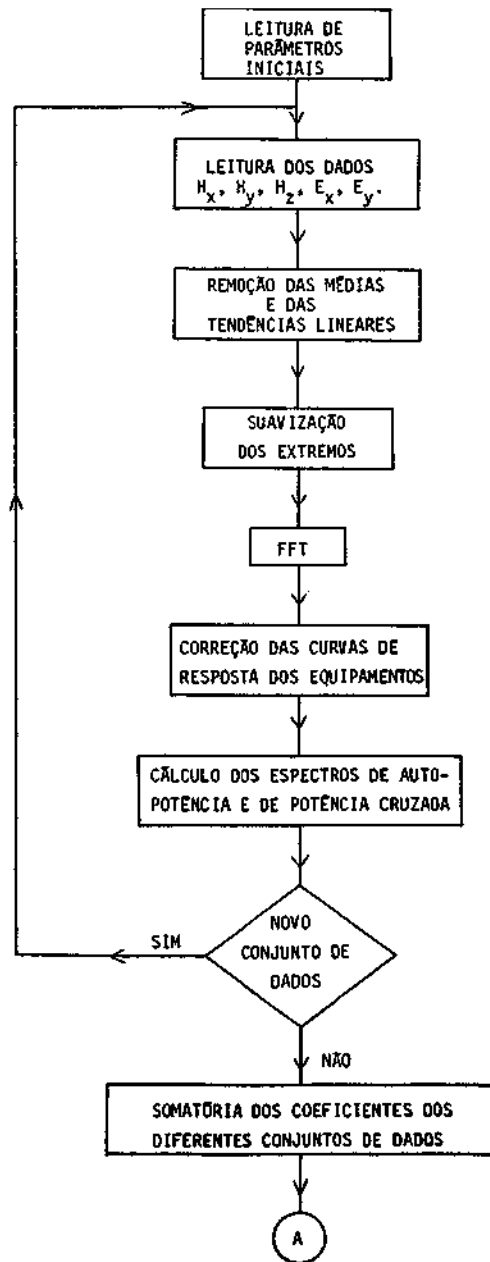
LEITURA DE PARÂMETROS INICIAIS

LEITURA DOS DADOS $H_x$, $H_y$, $H_z$, $E_x$, $E_y$.

REMOÇÃO DAS MÉDIAS E DAS TENDÊNCIAS LINEARES

SUAVIZAÇÃO DOS EXTREMOS

FFT

CORREÇÃO DAS CURVAS DE RESPOSTA DOS EQUIPAMENTOS

CÁLCULO DOS ESPECTROS DE AUTO-POTÊNCIA E DE POTÊNCIA CRUZADA

NOVO CONJUNTO DE DADOS

SIM

NÃO

SOMATÓRIA DOS COEFICIENTES DOS DIFERENTES CONJUNTOS DE DADOS

A